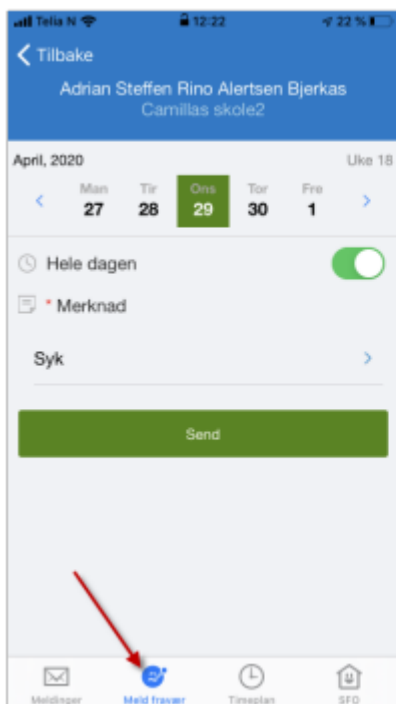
Telia N 12:22 22 %

Tilbake

Adrian Steffen Rino Alertsen Bjerkas
Camillas skole2

April, 2020

Uke 18

| Man | Tir | Ons | Tor | Fre |
|---|---|---|---|---|
| 27 | 28 | 29 | 30 | 1 |

Hele dagen

* Merknad

Syk

Send

Meldinger
Meld fravær
Timeplan
SFO